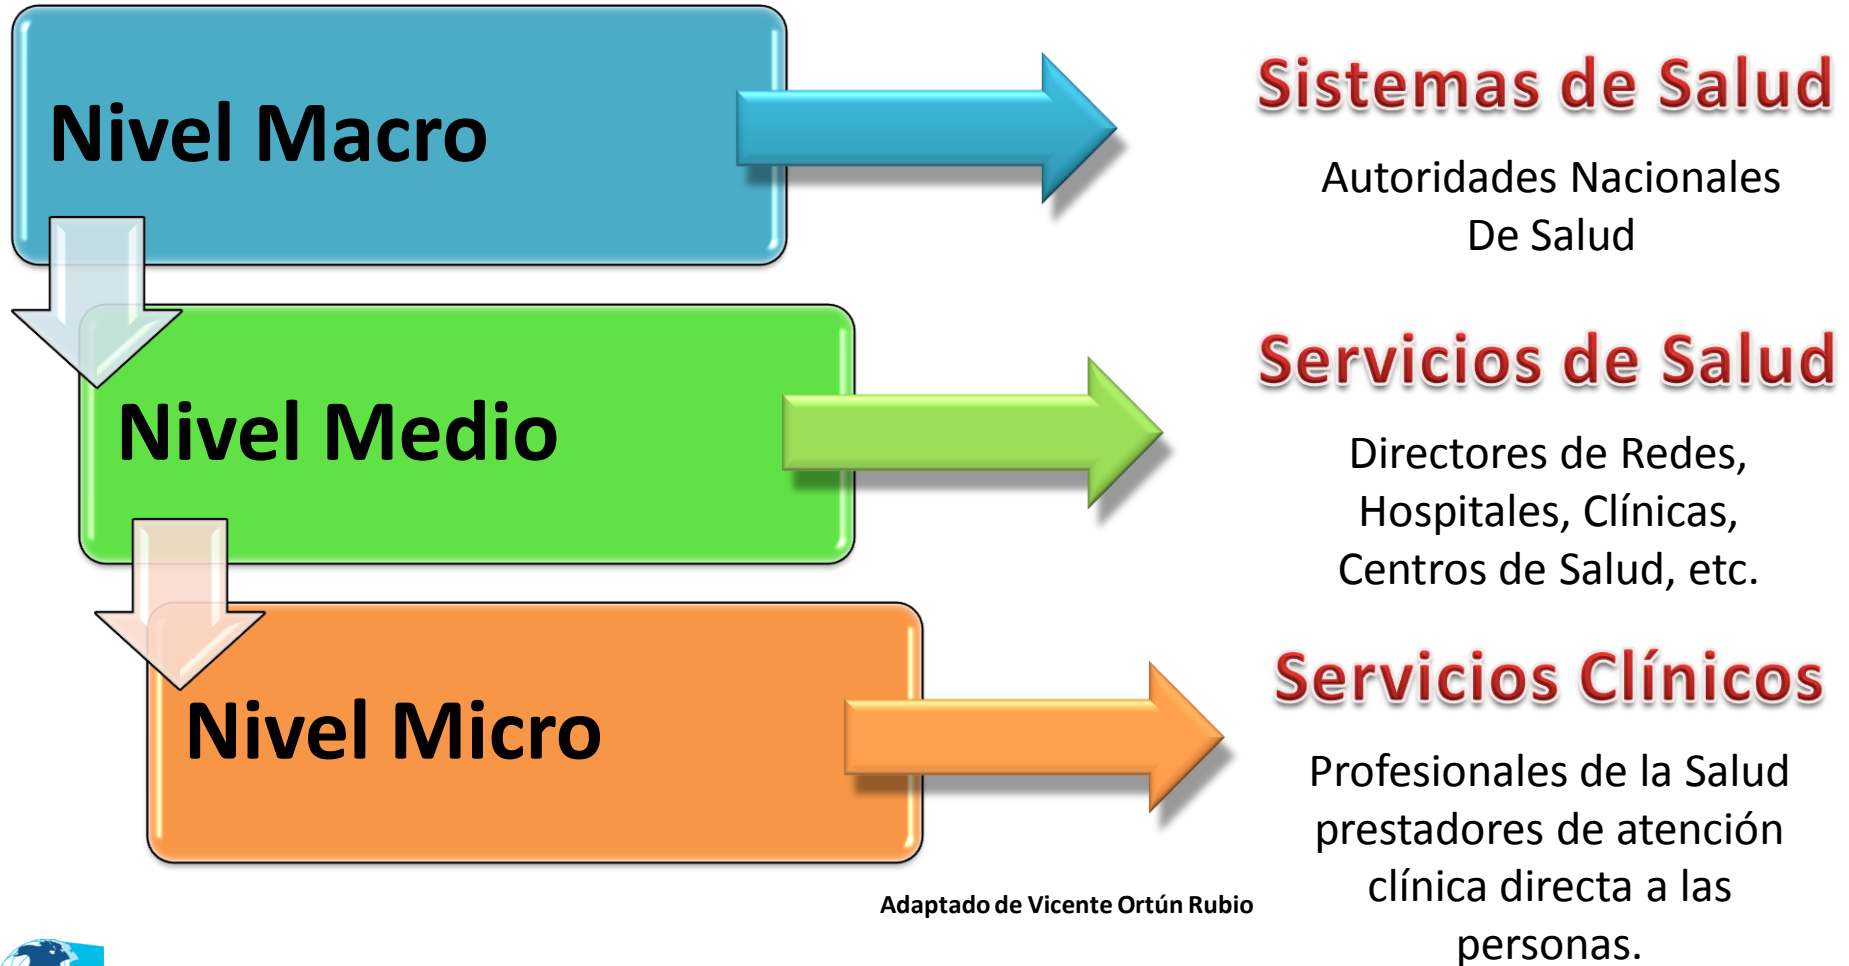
Nivel Macro

Nivel Medio

Nivel Micro

Sistemas de Salud

Autoridades Nacionales De Salud

Servicios de Salud

Directores de Redes, Hospitales, Clínicas, Centros de Salud, etc.

Servicios Clínicos

Profesionales de la Salud prestadores de atención clínica directa a las personas.

Adaptado de Vicente Ortún Rubio